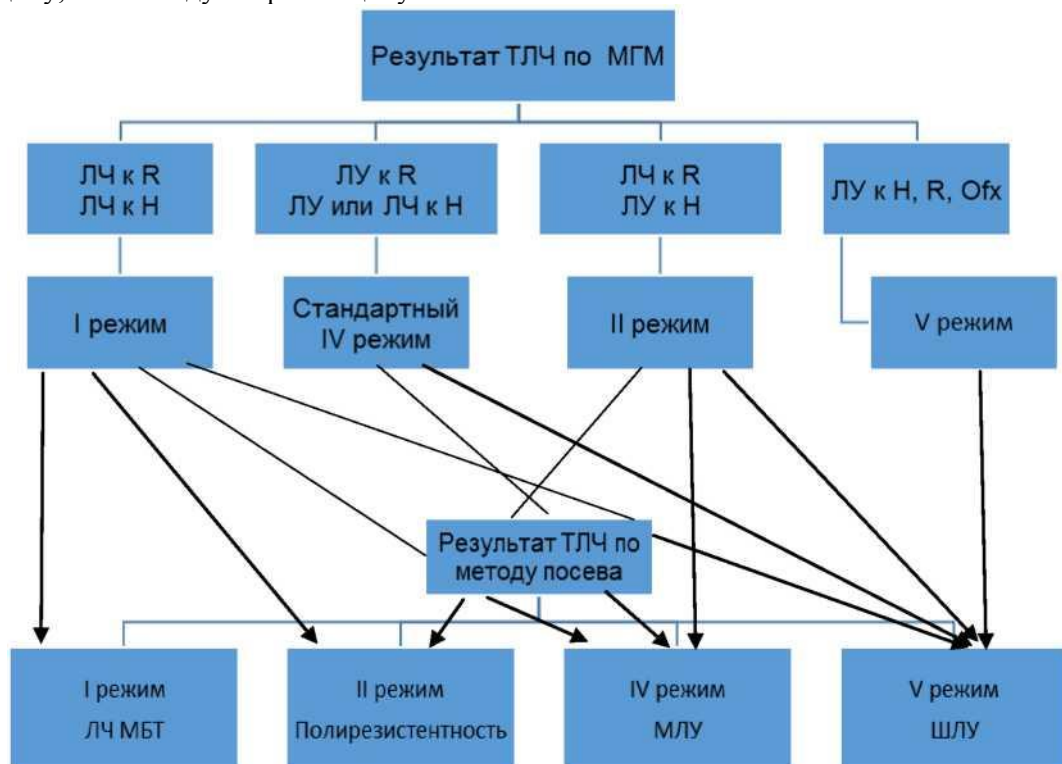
Результат ТЛЧ по МГМ

ЛЧ к R
ЛЧ к H

ЛУ к R
ЛУ или ЛЧ к H

ЛЧ к R
ЛУ к H

ЛУ к H, R, Ofx

I режим

Стандартный
IV режим

II режим

V режим

Результат ТЛЧ по методу посева

I режим
ЛЧ МБТ

II режим
Полирезистентность

IV режим
МЛУ

V режим
ШЛУ